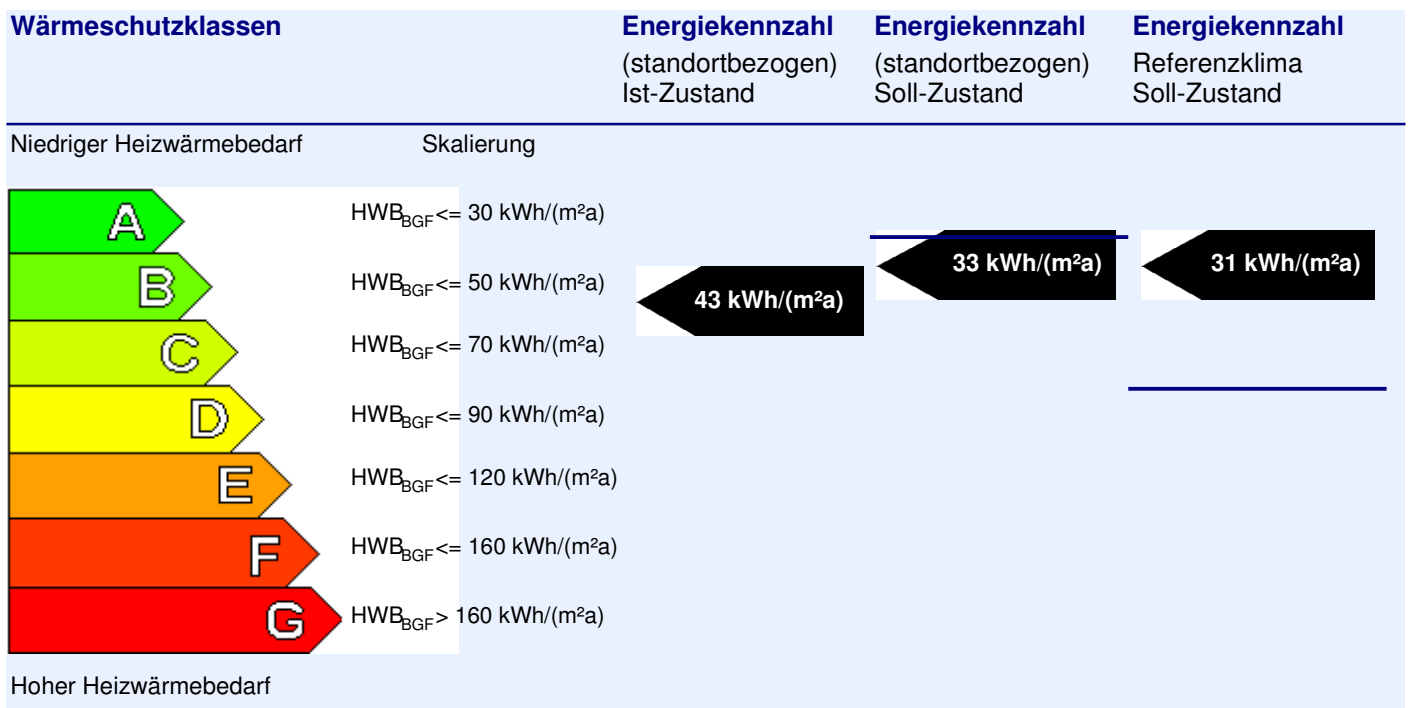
Wärmeschutzklassen

Energiekennzahl
(standortbezogen)
Ist-Zustand

Energiekennzahl
(standortbezogen)
Soll-Zustand

Energiekennzahl
Referenzklima
Soll-Zustand

Niedriger Heizwärmebedarf

Skalierung

A $HWB_{BGF}$<= 30 kWh/(m²a)

B $HWB_{BGF}$<= 50 kWh/(m²a)

C $HWB_{BGF}$<= 70 kWh/(m²a)

D $HWB_{BGF}$<= 90 kWh/(m²a)

E $HWB_{BGF}$<= 120 kWh/(m²a)

F $HWB_{BGF}$<= 160 kWh/(m²a)

G $HWB_{BGF}$> 160 kWh/(m²a)

43 kWh/(m²a)

33 kWh/(m²a)

31 kWh/(m²a)

Hoher Heizwärmebedarf